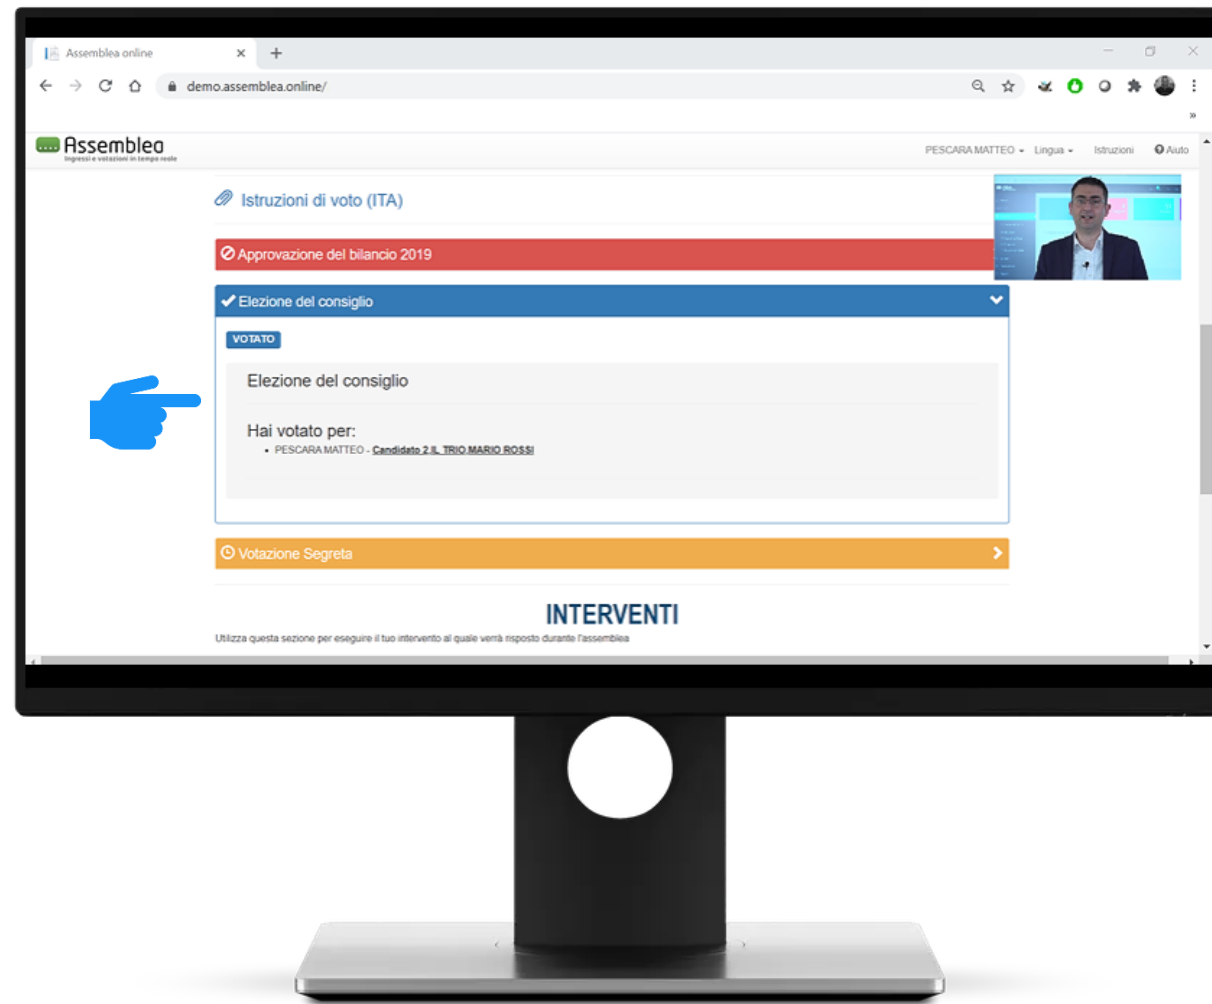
Assemblea online
demo.assemblea.online/

Assemblea
Ingressi e votazioni in tempo reale

PESCARA MATTEO Lingua Istruzioni Aiuto

Istruzioni di voto (ITA)

Approvazione del bilancio 2019

Elezione del consiglio

VOTATO

Elezione del consiglio

Hai votato per:
• PESCARA MATTEO - Candidato 2 IL TRIO MARIO ROSSI

Votazione Segreta

INTERVENTI
Utilizza questa sezione per eseguire il tuo intervento al quale verrà risposto durante l'assemblea